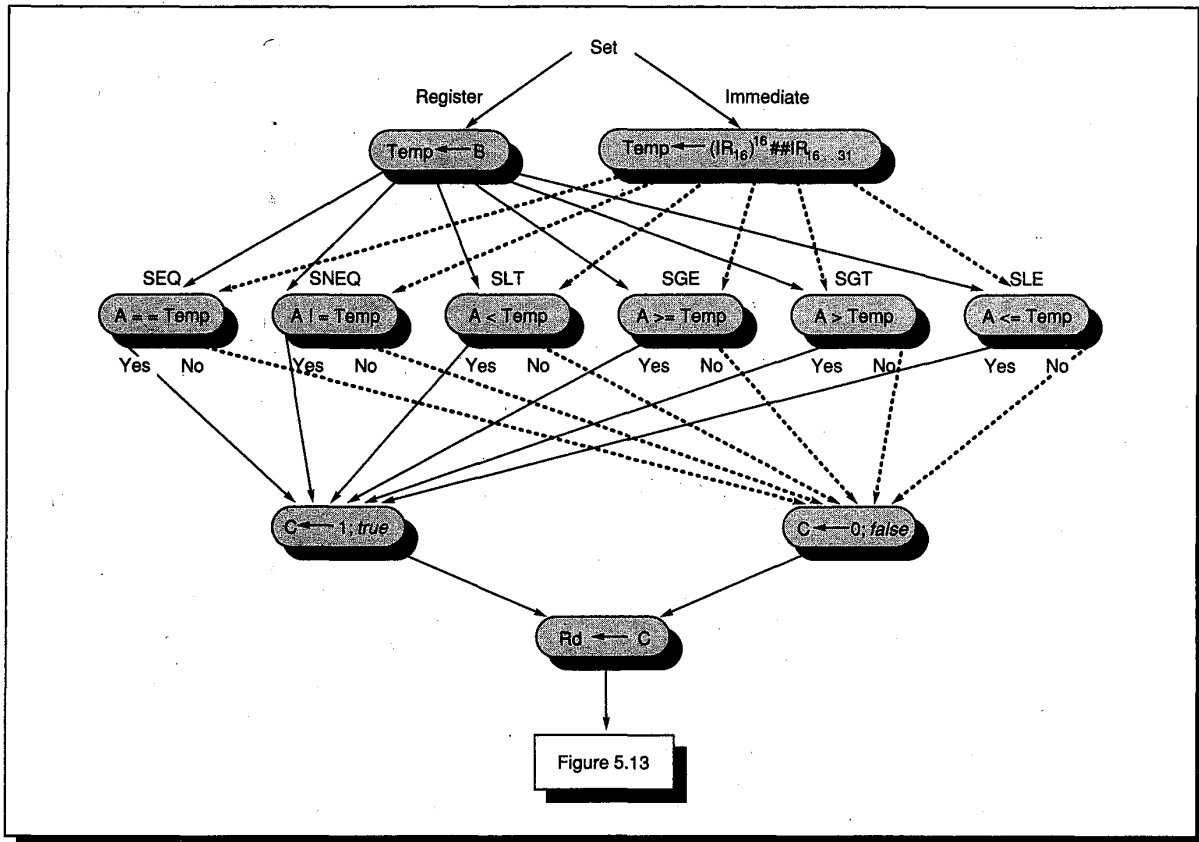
Set

Register

Immediate

Temp $\leftarrow$ B

Temp $\leftarrow$ $(IR_{16})^{16}$##$IR_{16..31}$

SEQ

SNEQ

SLT

SGE

SGT

SLE

A = = Temp

A ! = Temp

A < Temp

A >= Temp

A > Temp

A <= Temp

Yes No

Yes No

Yes No

Yes No

Yes No

Yes No

C $\leftarrow$ 1; *true*

C $\leftarrow$ 0; *false*

Rd $\leftarrow$ C

Figure 5.13